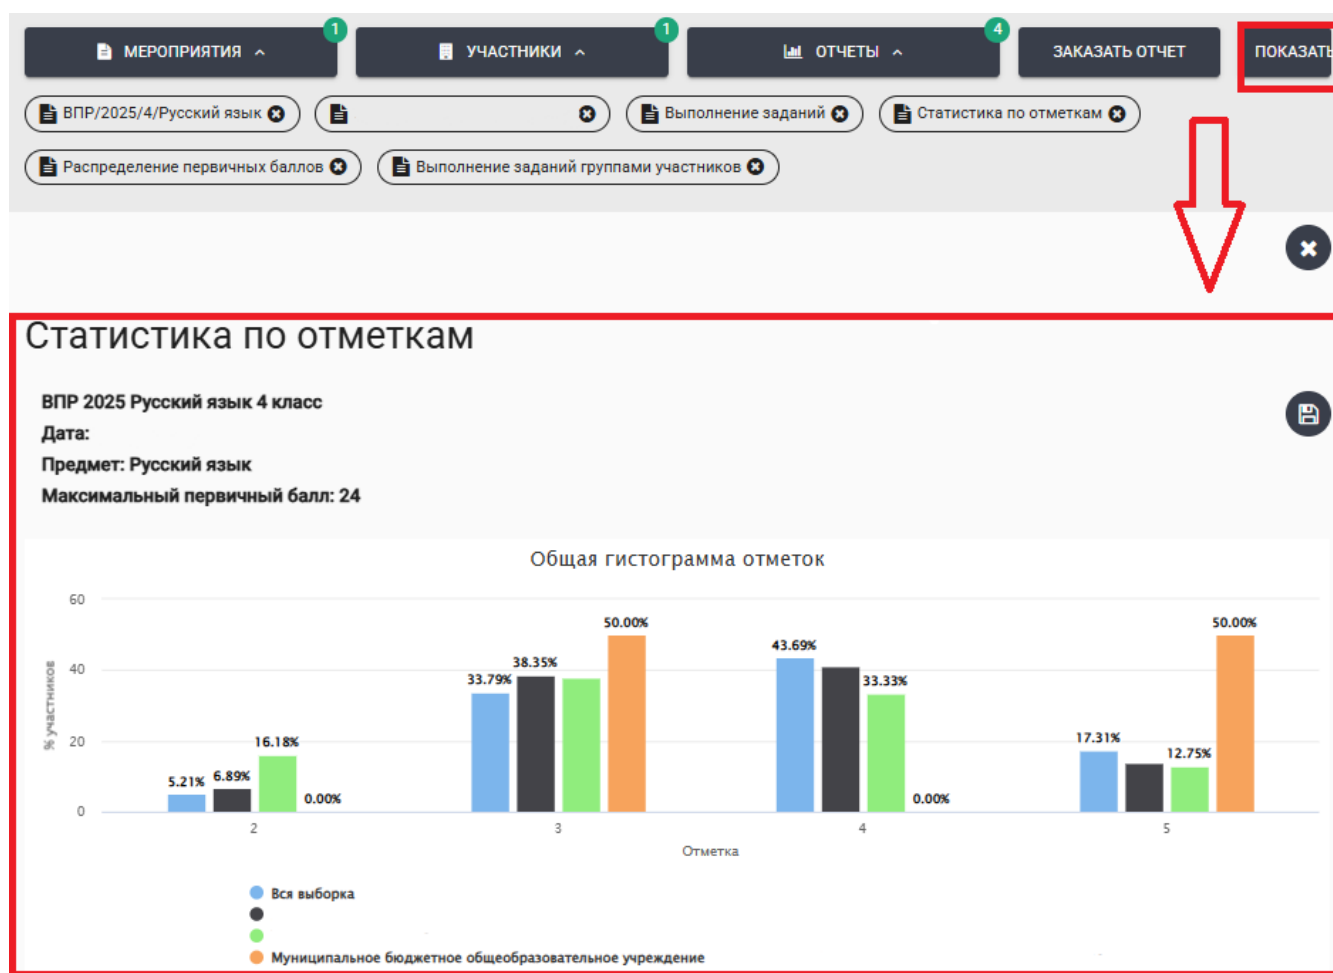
МЕРОПРИЯТИЯ 1 УЧАСТНИКИ 1 ОТЧЕТЫ 4 ЗАКАЗАТЬ ОТЧЕТ ПОКАЗАТЬ

ВПР/2025/4/Русский язык

Выполнение заданий

Статистика по отметкам

Распределение первичных баллов

Выполнение заданий группами участников

Статистика по отметкам

ВПР 2025 Русский язык 4 класс
Дата:
Предмет: Русский язык
Максимальный первичный балл: 24

Общая гистограмма отметок

60
40
20
0
% участников

5.21% 6.89% 16.18% 0.00%
33.79% 38.35% 50.00%
43.69% 33.33% 0.00%
17.31% 12.75% 50.00%

2 3 4 5
Отметка

Вся выборка
Муниципальное бюджетное общеобразовательное учреждение